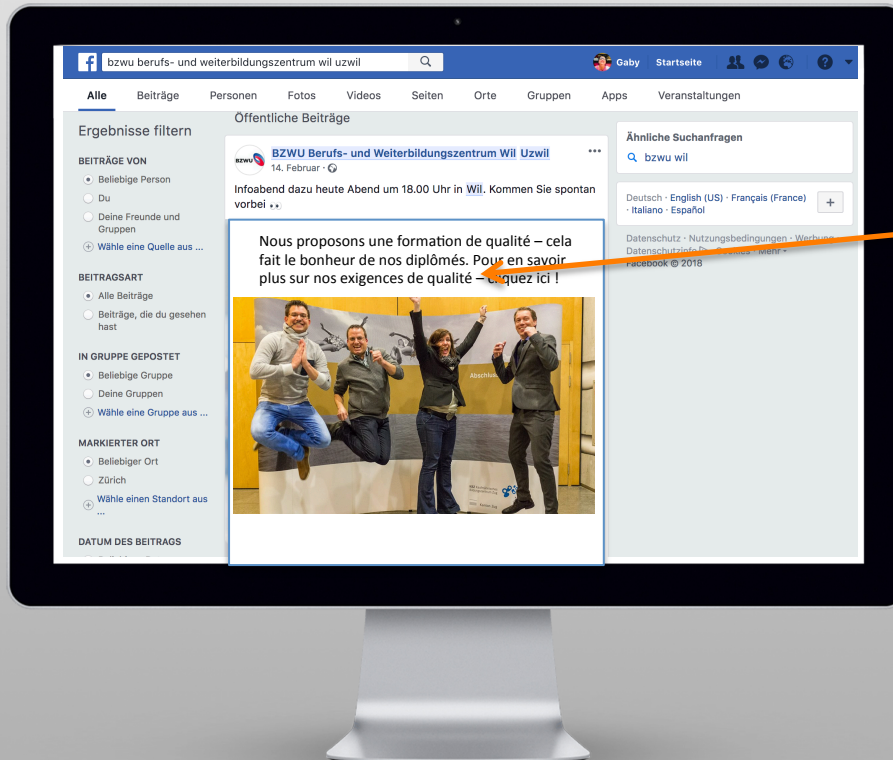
bzwu berufs- und weiterbildungszentrum wil uzwil

Gaby Startseite

Alle Beiträge Personen Fotos Videos Seiten Orte Gruppen Apps Veranstaltungen

Ergebnisse filtern

BEITRÄGE VON
Beliebige Person
Du
Deine Freunde und Gruppen
Wähle eine Quelle aus ...

BEITRAGSART
Alle Beiträge
Beiträge, die du gesehen hast

IN GRUPPE GEPOSTET
Beliebige Gruppe
Deine Gruppen
Wähle eine Gruppe aus ...

MARKIERTER ORT
Beliebiger Ort
Zürich
Wähle einen Standort aus ...

DATUM DES BEITRAGS

Öffentliche Beiträge

BZWU

BZWU Berufs- und Weiterbildungszentrum Wil Uzwil
14. Februar ·

Infoabend dazu heute Abend um 18.00 Uhr in Wil. Kommen Sie spontan vorbei

Nous proposons une formation de qualité – cela fait le bonheur de nos diplômés. Pour en savoir plus sur nos exigences de qualité – cliquez ici !

Abschluss

Ähnliche Suchanfragen
bzwu wil

Deutsch · English (US) · Français (France) · Italiano · Español

Datenschutz · Nutzungsbedingungen · Werbung · Datenschutzinfo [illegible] · Mehr
Facebook © 2018